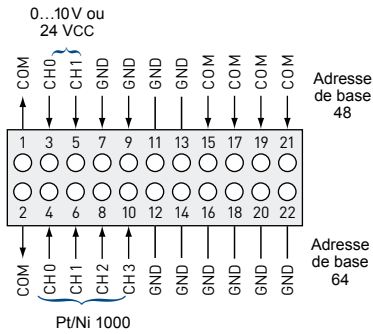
0...10 V ou 24 VCC

COM CH0 CH1 GND GND GND GND COM COM COM COM

Adresse de base 48

1 3 5 7 9 11 13 15 17 19 21

2 4 6 8 10 12 14 16 18 20 22

Adresse de base 64

COM CH0 CH1 CH2 CH3 GND GND GND GND GND GND

Pt/Ni 1000